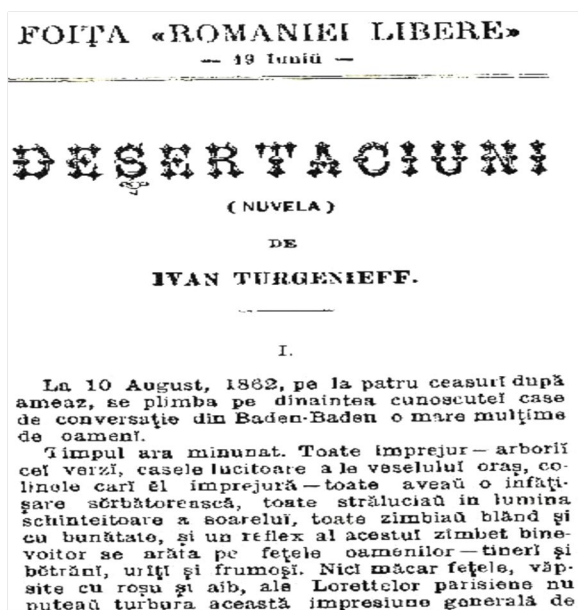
FOIȚA «ROMANIEI LIBERE»
— 19 Iuniŭ —

DEȘERTACIUNI

(NUVELA)

DE

IVAN TURGENIEFF.

I.

La 10 August, 1862, pe la patru ceasurĭ după ameaz, se plimba pe dinaintea cunoscuteĭ case de conversație din Baden-Baden o mare mulțime de oamenĭ.

Timpul ara minunat. Toate imprejur — arboriĭ ceĭ verzĭ, casele lucitoare a le veseluluĭ oraș, colinele carĭ il imprejură — toate aveaŭ o infățișare sărbătorească, toate străluciaŭ in lumina schinteitoare a soareluĭ, toate zimbiaŭ blând și cu bunătate, și un reflex al acestuĭ zimbet binevoitor se arăta pe fețele oamenilor — tinerĭ și bătrânĭ, urițĭ și frumoșĭ. Nicĭ măcar fețele, văpsite cu roșu și alb, ale Lorettelor parisiene nu puteaŭ turbura această impresiune generală de